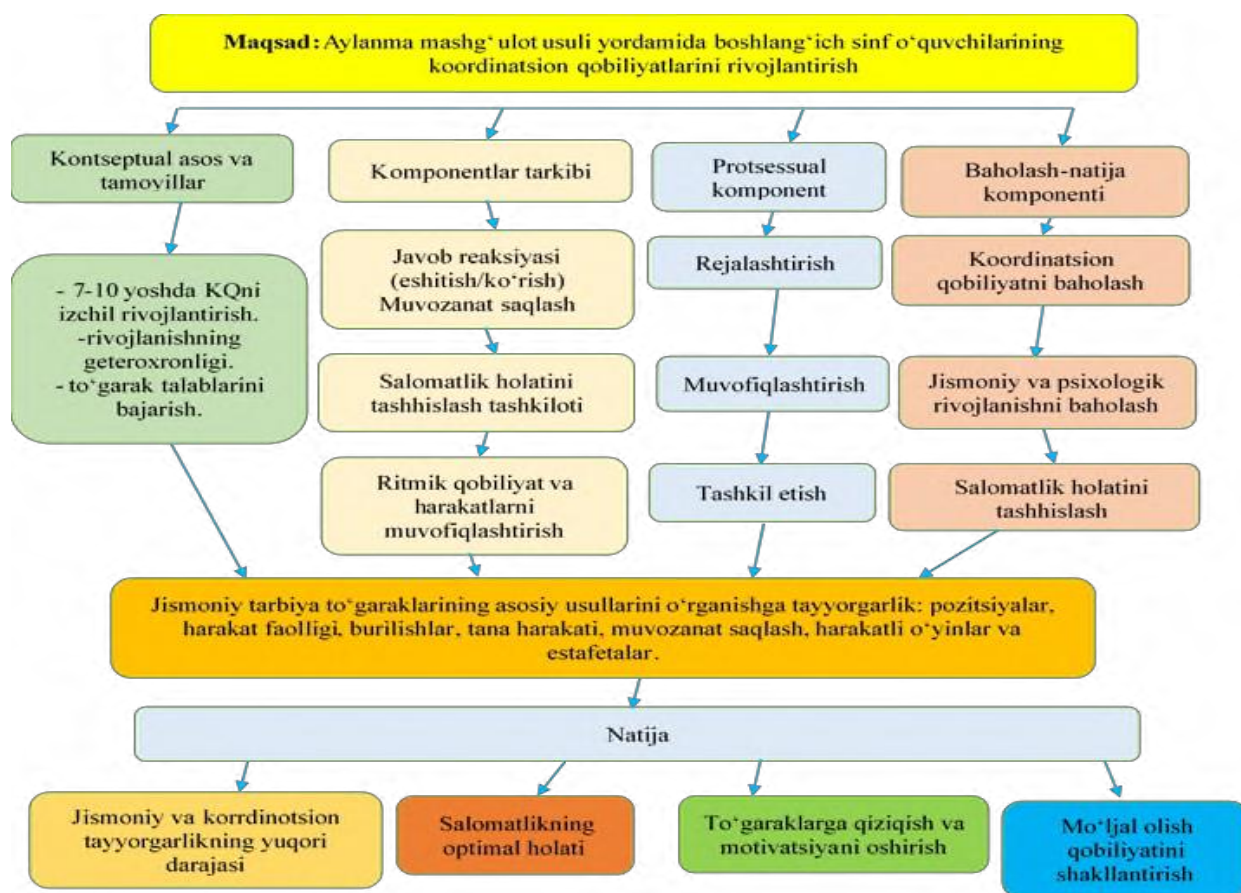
Maqsad: Aylanma mashg‘ulot usuli yordamida boshlang‘ich sinf o‘quvchilarining koordinatsion qobiliyatlarini rivojlantirish

Kontseptual asos va tamoyillar

- 7-10 yoshda KQni izchil rivojlantirish.
-rivojlanishning geteroxronligi.
- to‘garak talablarini bajarish.

Komponentlar tarkibi

Javob reaksiyasi (eshitish/ko‘rish) Muvozanat saqlash

Salomatlik holatini tashhislash tashkiloti

Ritmik qobiliyat va harakatlarni muvofiqlashtirish

Protsessual komponent

Rejalashtirish

Muvofiqlashtirish

Tashkil etish

Baholash-natija komponenti

Koordinatsion qobiliyatni baholash

Jismoniy va psixologik rivojlanishni baholash

Salomatlik holatini tashhislash

Jismoniy tarbiya to‘garaklarining asosiy usullarini o‘rganishga tayyorgarlik: pozitsiyalar, harakat faolligi, burilishlar, tana harakati, muvozanat saqlash, harakatli o‘yinlar va estafetalar.

Natija

Jismoniy va korrdinotsion tayyorgarlikning yuqori darajasi

Salomatlikning optimal holati

To‘garaklarga qiziqish va motivatsiyani oshirish

Mo‘ljal olish qobiliyatini shakllantirish